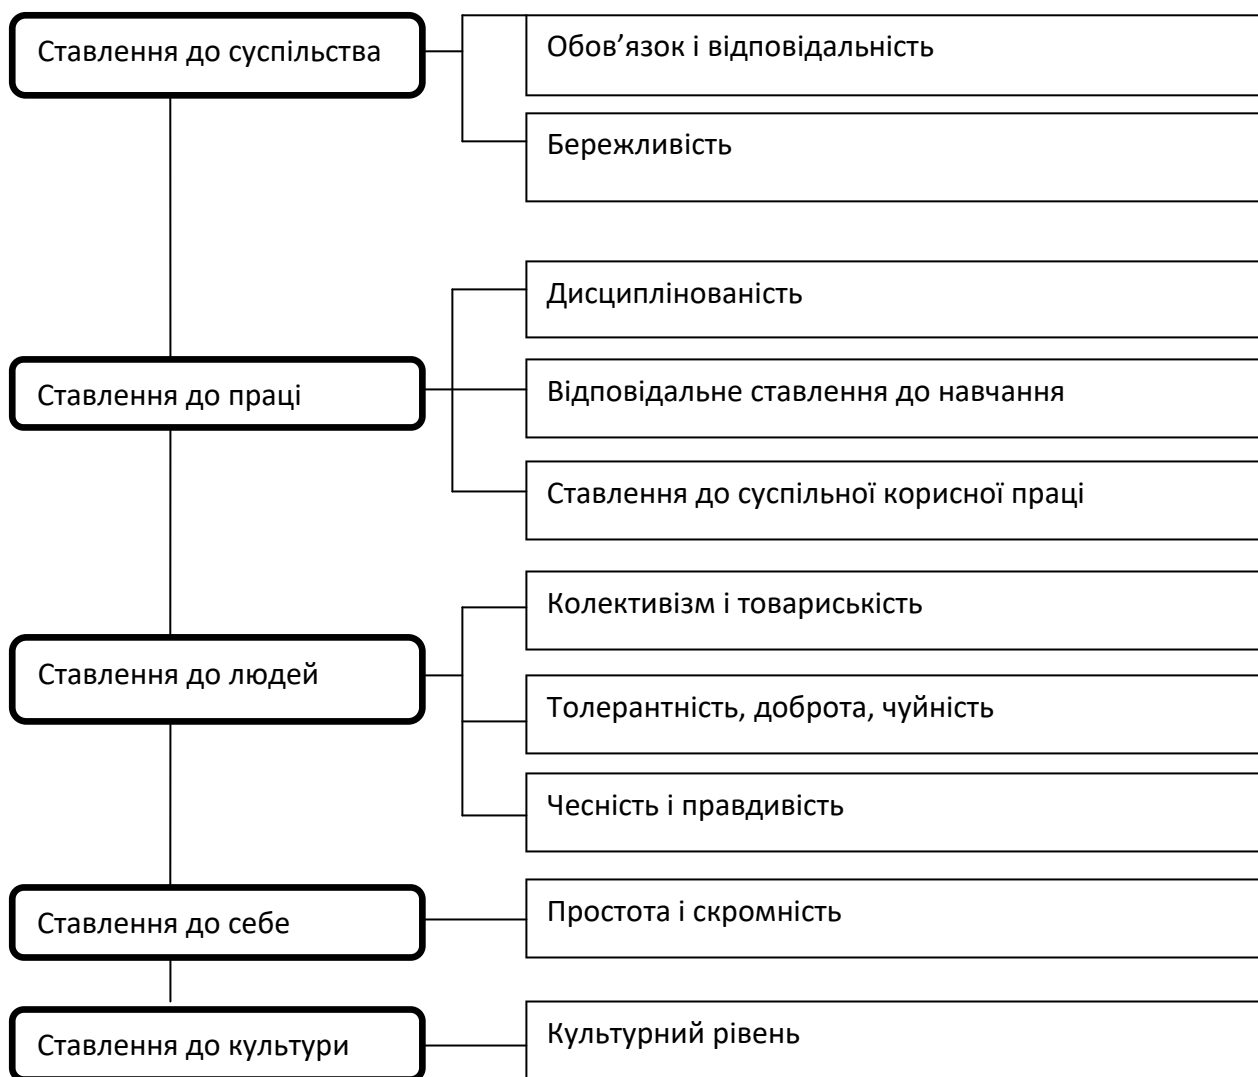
Ставлення до суспільства

Обов’язок і відповідальність

Бережливість

Дисциплінованість

Ставлення до праці

Відповідальне ставлення до навчання

Ставлення до суспільної корисної праці

Колективізм і товариськість

Ставлення до людей

Толерантність, доброта, чуйність

Чесність і правдивість

Ставлення до себе

Простота і скромність

Ставлення до культури

Культурний рівень